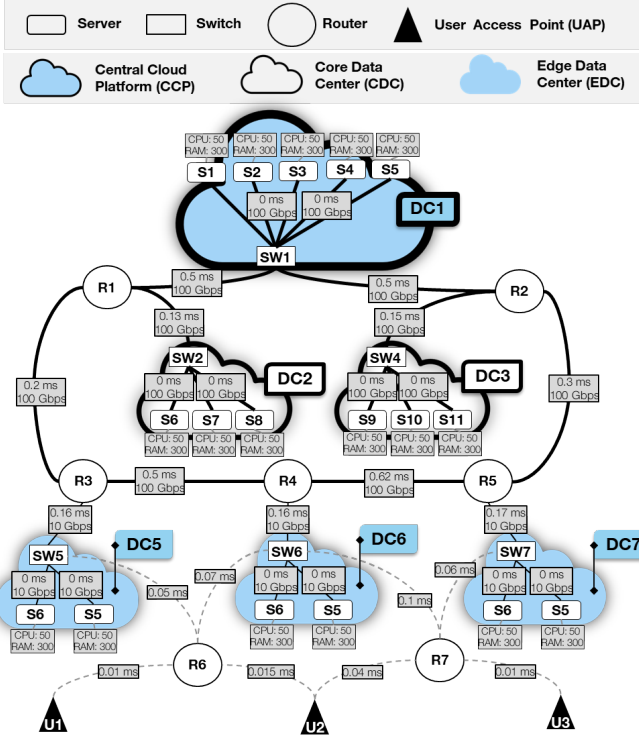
Server Switch Router User Access Point (UAP)

Central Cloud Platform (CCP)
Core Data Center (CDC)
Edge Data Center (EDC)

CPU: 50 RAM: 300
CPU: 50 RAM: 300
CPU: 50 RAM: 300
CPU: 50 RAM: 300
CPU: 50 RAM: 300
S1 S2 S3 S4 S5
0 ms 100 Gbps
0 ms 100 Gbps
DC1
SW1
R1
0.5 ms 100 Gbps
0.5 ms 100 Gbps
R2
0.13 ms 100 Gbps
0.15 ms 100 Gbps
SW2
SW4
0 ms 100 Gbps
0 ms 100 Gbps
DC2
0 ms 100 Gbps
0 ms 100 Gbps
DC3
0.2 ms 100 Gbps
0.3 ms 100 Gbps
S6 S7 S8
S9 S10 S11
CPU: 50 RAM: 300
CPU: 50 RAM: 300
CPU: 50 RAM: 300
CPU: 50 RAM: 300
R3
0.5 ms 100 Gbps
R4
0.62 ms 100 Gbps
R5
0.16 ms 10 Gbps
0.16 ms 10 Gbps
0.17 ms 10 Gbps
DC5
SW5
0 ms 10 Gbps
0 ms 10 Gbps
0.05 ms
S6 S5
CPU: 50 RAM: 300
CPU: 50 RAM: 300
0.07 ms
SW6
DC6
0 ms 10 Gbps
0 ms 10 Gbps
S6 S5
CPU: 50 RAM: 300
CPU: 50 RAM: 300
0.1 ms
0.06 ms
SW7
DC7
0 ms 10 Gbps
0 ms 10 Gbps
S6 S5
CPU: 50 RAM: 300
CPU: 50 RAM: 300
R6
R7
0.01 ms
0.015 ms
0.04 ms
0.01 ms
U1
U2
U3